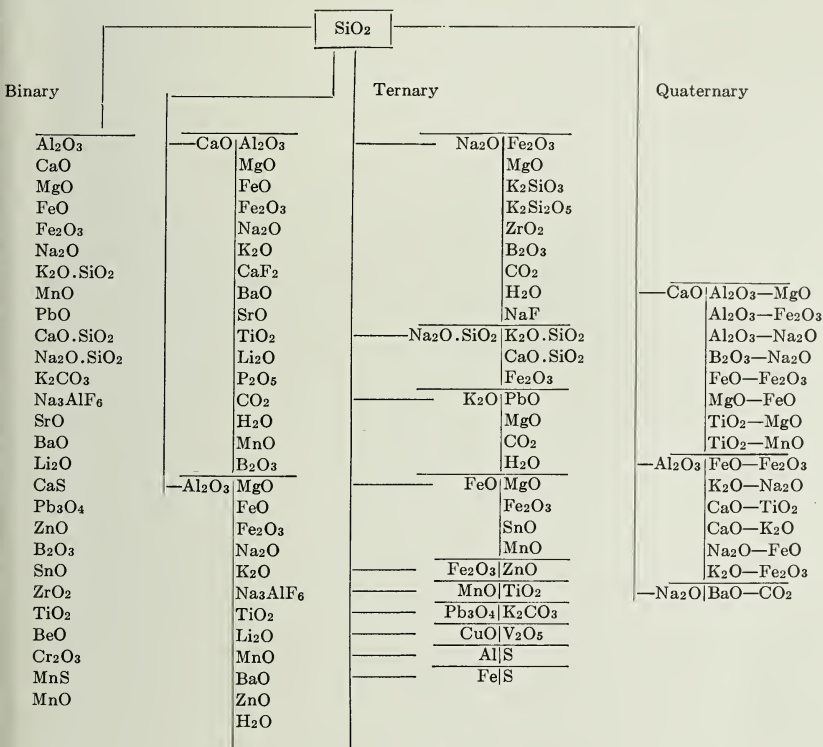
$SiO_2$

Binary

$Al_2O_3$
CaO
MgO
FeO
$Fe_2O_3$
$Na_2O$
$K_2O.SiO_2$
MnO
PbO
$CaO.SiO_2$
$Na_2O.SiO_2$
$K_2CO_3$
$Na_3AlF_6$
SrO
BaO
$Li_2O$
CaS
$Pb_3O_4$
ZnO
$B_2O_3$
SnO
$ZrO_2$
$TiO_2$
BeO
$Cr_2O_3$
MnS
MnO

—CaO | $Al_2O_3$
MgO
FeO
$Fe_2O_3$
$Na_2O$
$K_2O$
$CaF_2$
BaO
SrO
$TiO_2$
$Li_2O$
$P_2O_5$
$CO_2$
$H_2O$
MnO
$B_2O_3$

—$Al_2O_3$ | MgO
FeO
$Fe_2O_3$
$Na_2O$
$K_2O$
$Na_3AlF_6$
$TiO_2$
$Li_2O$
MnO
BaO
ZnO
$H_2O$

Ternary

$Na_2O$ | $Fe_2O_3$
MgO
$K_2SiO_3$
$K_2Si_2O_5$
$ZrO_2$
$B_2O_3$
$CO_2$
$H_2O$
NaF

$Na_2O.SiO_2$ | $K_2O.SiO_2$
$CaO.SiO_2$
$Fe_2O_3$

$K_2O$ | PbO
MgO
$CO_2$
$H_2O$

FeO | MgO
$Fe_2O_3$
SnO
MnO

$Fe_2O_3$ | ZnO
MnO | $TiO_2$
$Pb_3O_4$ | $K_2CO_3$
CuO | $V_2O_5$
Al | S
Fe | S

Quaternary

—CaO | $Al_2O_3$—MgO
$Al_2O_3$—$Fe_2O_3$
$Al_2O_3$—$Na_2O$
$B_2O_3$—$Na_2O$
FeO—$Fe_2O_3$
MgO—FeO
$TiO_2$—MgO
$TiO_2$—MnO

—$Al_2O_3$ | FeO—$Fe_2O_3$
$K_2O$—$Na_2O$
CaO—$TiO_2$
CaO—$K_2O$
$Na_2O$—FeO
$K_2O$—$Fe_2O_3$

—$Na_2O$ | BaO—$CO_2$